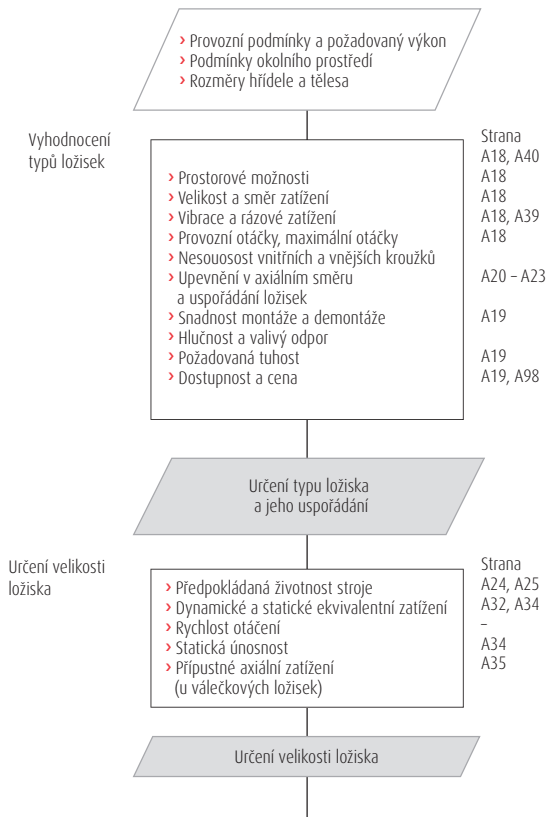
› Provozní podmínky a požadovaný výkon
› Podmínky okolního prostředí
› Rozměry hřídele a tělesa

Vyhodnocení typů ložisek

| | Strana |
|---|---|
| › Prostorové možnosti | A18, A40 |
| › Velikost a směr zatížení | A18 |
| › Vibrace a rázové zatížení | A18 |
| › Provozní otáčky, maximální otáčky | A18, A39 |
| › Nesouosost vnitřních a vnějších kroužků | A18 |
| › Upevnění v axiálním směru a uspořádání ložisek | A20 – A23 |
| › Snadnost montáže a demontáže | A19 |
| › Hlučnost a valivý odpor | |
| › Požadovaná tuhost | A19 |
| › Dostupnost a cena | A19, A98 |

Určení typu ložiska a jeho uspořádání

Určení velikosti ložiska

| | Strana |
|---|---|
| › Předpokládaná životnost stroje | A24, A25 |
| › Dynamické a statické ekvivalentní zatížení | A32, A34 |
| › Rychlost otáčení | – |
| › Statická únosnost | A34 |
| › Přípustné axiální zatížení (u válečkových ložisek) | A35 |

Určení velikosti ložiska